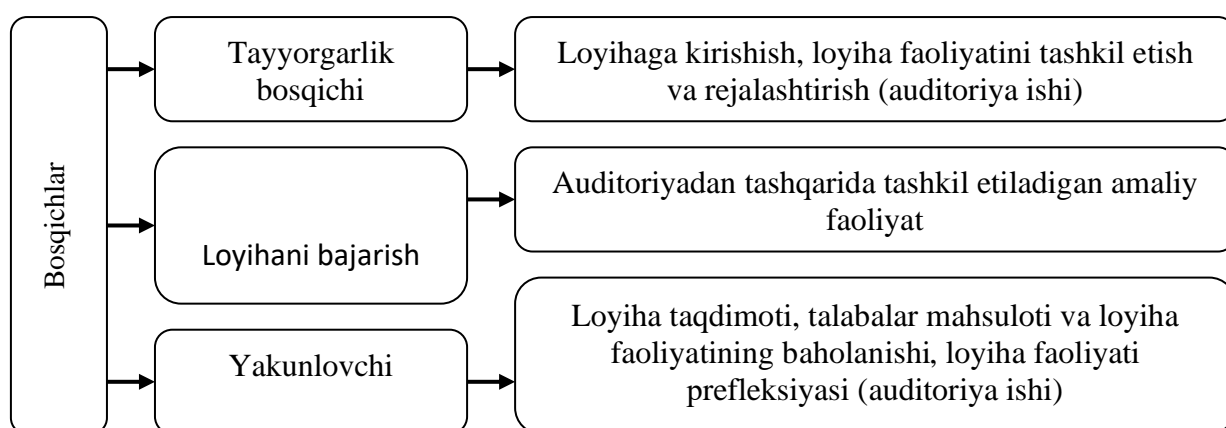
Bosqichlar

Tayyorgarlik bosqichi

Loyihaga kirishish, loyiha faoliyatini tashkil etish va rejalashtirish (auditoriya ishi)

Loyihani bajarish

Auditoriyadan tashqarida tashkil etiladigan amaliy faoliyat

Yakunlovchi

Loyiha taqdimoti, talabalar mahsuloti va loyiha faoliyatining baholanishi, loyiha faoliyati prefleksiyasi (auditoriya ishi)